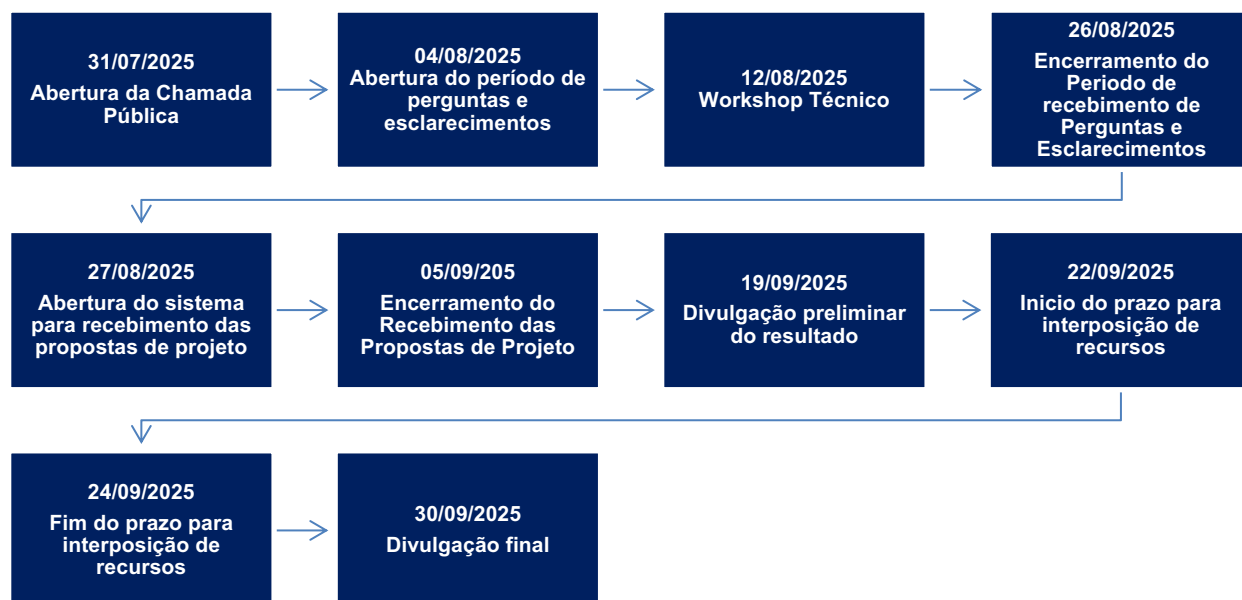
31/07/2025
Abertura da Chamada Pública

04/08/2025
Abertura do período de perguntas e esclarecimentos

12/08/2025
Workshop Técnico

26/08/2025
Encerramento do Periodo de recebimento de Perguntas e Esclarecimentos

27/08/2025
Abertura do sistema para recebimento das propostas de projeto

05/09/205
Encerramento do Recebimento das Propostas de Projeto

19/09/2025
Divulgação preliminar do resultado

22/09/2025
Inicio do prazo para interposição de recursos

24/09/2025
Fim do prazo para interposição de recursos

30/09/2025
Divulgação final